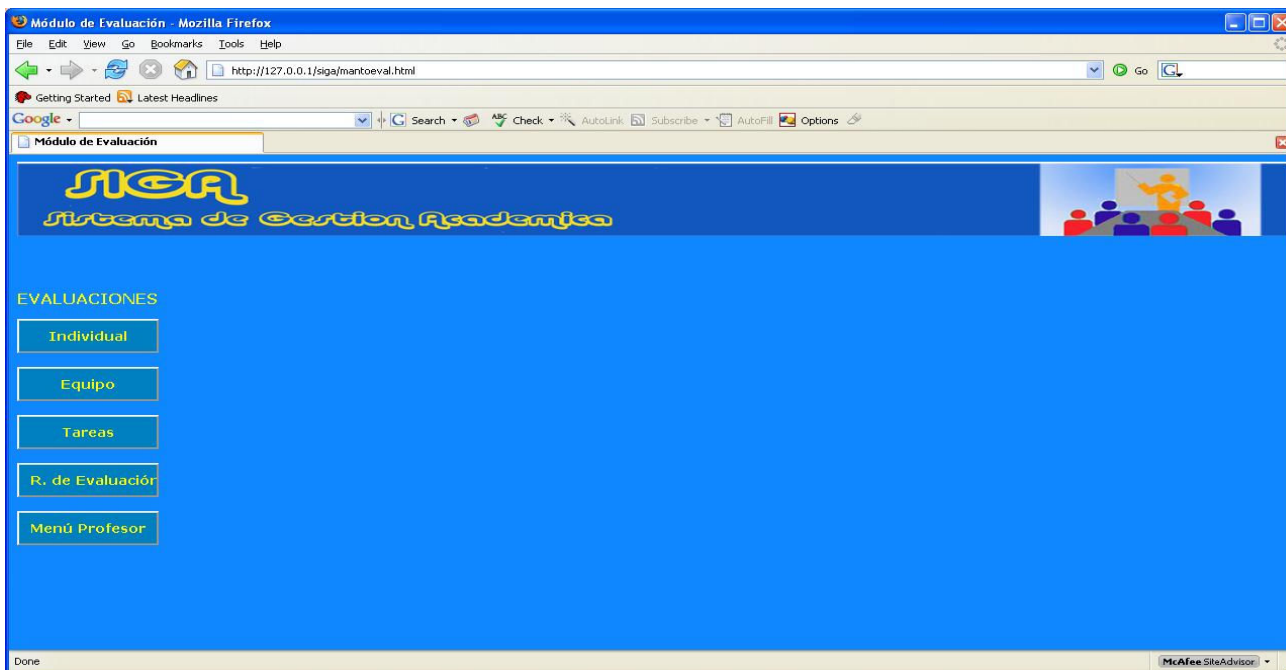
Módulo de Evaluación - Mozilla Firefox

File Edit View Go Bookmarks Tools Help

http://127.0.0.1/siga/mantoeval.html

Go

Getting Started Latest Headlines

Google Search Check AutoLink Subscribe AutoFill Options

Módulo de Evaluación

SIGA
Sistema de Gestion Academica

EVALUACIONES

Individual

Equipo

Tareas

R. de Evaluación

Menú Profesor

Done

McAfee SiteAdvisor